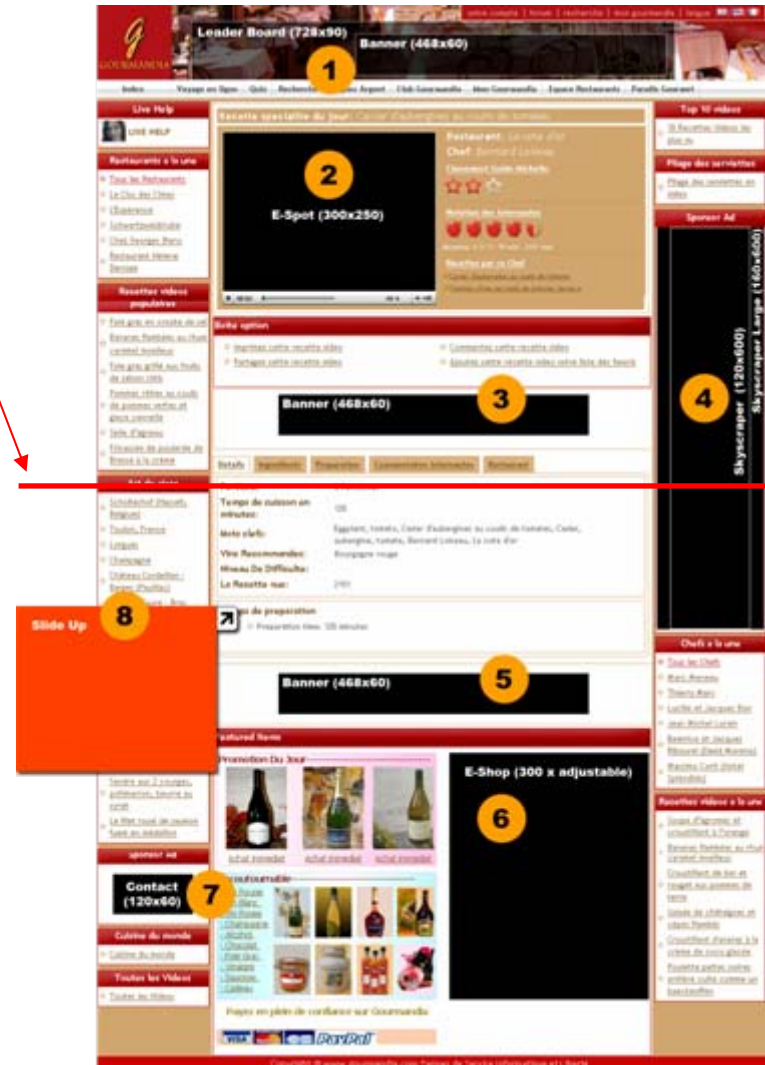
GOURMANDIA

votre compte | forum | recherche | mes gourmandia | langue

Leader Board (728x90)

Banner (468x60)

1

Index   Voyage en ligne   Quiz   Recherche   Club Gourmandia   Mes Gourmandia   Espace Restaurants   Parolle Gourmet

Live Help

LIVE HELP

Restaurants à la une

Tous les Restaurants

Le Clos des Têtes

L'Espérance

Restaurant Hélène Darroze

Recettes vidéos populaires

Foie gras en croûte de sel

Bananes flambées au rhum caramel moelleux

Foie gras grillé aux fruits de saison rôtis

Pommes rôties au coulis de pommes vertes et glace caramel

Selle d'agneau

Fricassée de poularde de Bresse à la crème

Art de vivre

Toulon, France

Limoges

Champagne

Château Cordeillan - Bages (Pauillac)

Slide Up

8

Sponsor ad

Contact (120x60)

7

Cuisine du monde

Cuisine du monde

Toutes les Vidéos

Toutes les Vidéos

Recette spéciale du jour: Caviar d'aubergines au coulis de tomates

Restaurant: La Côte d'Or

Chef: Bernard Loiseau

Classement Guide Michelin

2

E-Spot (300x250)

Recettes des internautes

Recettes par ce Chef

Boîte option

Imprimez cette recette vidéo

Partagez cette recette vidéo

Commentez cette recette vidéo

Ajoutez cette recette vidéo votre liste des favoris

Banner (468x60)

3

Détails   Ingrédients   Préparation   Commentaires Internautes   Restaurant

Temps de cuisson en minutes: 120

Mots clefs: Eggplant, tomato, Caviar d'aubergines au coulis de tomates, Caviar, aubergine, tomate, Bernard Loiseau, La cote d'or

Vins Recommandés: Bourgogne rouge

Niveau De Difficulté:

La Recette nue: 24h

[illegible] de préparation

Préparation time: 120 minutes

Banner (468x60)

5

Featured Items

Promotion Du Jour

achat immédiat   achat immédiat   achat immédiat

E-Shop (300 x adjustable)

6

Payez en plein de confiance sur Gourmandia

VISA   PayPal

Top 10 videos

10 Recettes Vidéos les plus vu

Pliage des serviettes

Pliage des serviettes en vidéo

Sponsor Ad

Skyscraper (120x600)

Skyscraper Large (160x600)

4

Chefs à la une

Tous les Chefs

Marc Meneau

Thierry Marx

Lucille et Jacques Bar

Jean Michel Lorain

Recettes vidéos à la une

Bananes flambées au rhum caramel moelleux

Copyright © www.gourmandia.com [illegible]